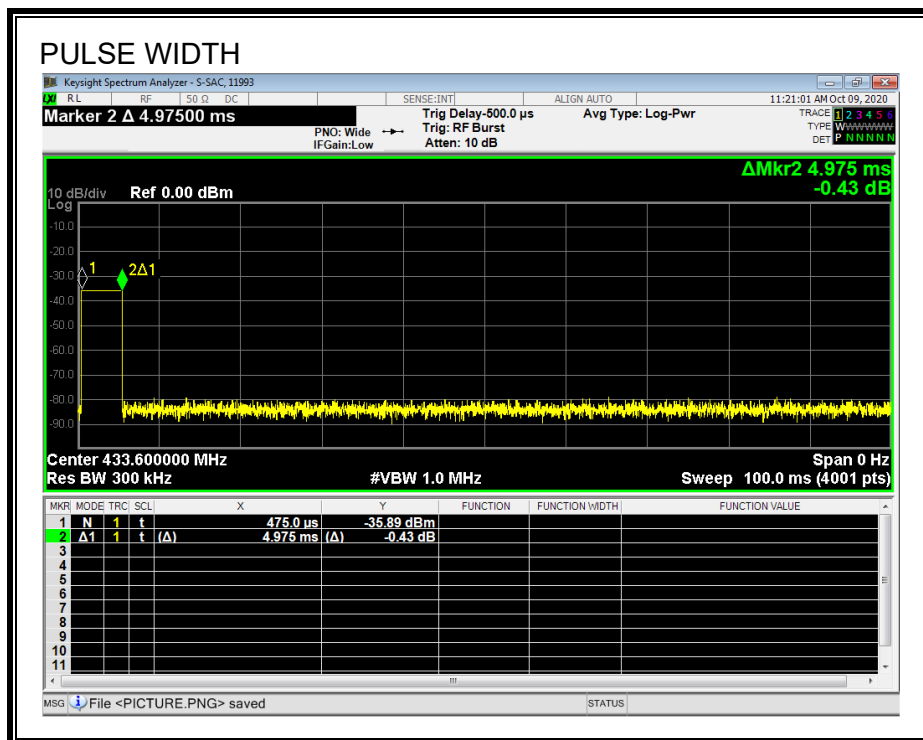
PULSE WIDTH

Keysight Spectrum Analyzer - S-SAC, 11993

RL RF 50 Ω DC SENSE:INT ALIGN AUTO 11:21:01 AM Oct 09, 2020

Marker 2 Δ 4.97500 ms

PNO: Wide IFGain:Low

Trig Delay-500.0 µs Trig: RF Burst Atten: 10 dB

Avg Type: Log-Pwr

TRACE 1 2 3 4 5 6 TYPE W DET P N N N N N

ΔMkr2 4.975 ms -0.43 dB

10 dB/div Ref 0.00 dBm Log

-10.0
-20.0
-30.0
-40.0
-50.0
-60.0
-70.0
-80.0
-90.0

1 2Δ1

Center 433.600000 MHz Span 0 Hz
Res BW 300 kHz #VBW 1.0 MHz Sweep 100.0 ms (4001 pts)

| MKR | MODE | TRC | SCL | X | Y | FUNCTION | FUNCTION WIDTH | FUNCTION VALUE |
|---|---|---|---|---|---|---|---|---|
| 1 | N | 1 | t | 475.0 µs | -35.89 dBm | | | |
| 2 | Δ1 | 1 | t (Δ) | 4.975 ms (Δ) | -0.43 dB | | | |
| 3 | | | | | | | | |
| 4 | | | | | | | | |
| 5 | | | | | | | | |
| 6 | | | | | | | | |
| 7 | | | | | | | | |
| 8 | | | | | | | | |
| 9 | | | | | | | | |
| 10 | | | | | | | | |
| 11 | | | | | | | | |

MSG File <PICTURE.PNG> saved STATUS